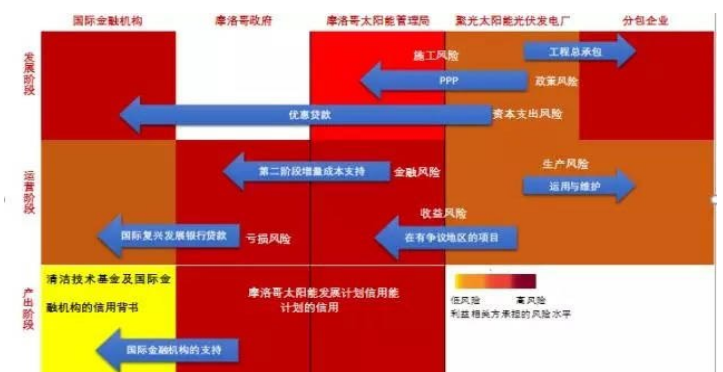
| | 国际金融机构 | 摩洛哥政府 | 摩洛哥太阳能管理局 | 聚光太阳能光伏发电厂 | 分包企业 |
|---|---|---|---|---|---|

发展阶段

施工风险

工程总承包

PPP

政策风险

优惠贷款

资本支出风险

运营阶段

第二阶段增量成本支持

金融风险

生产风险

运用与维护

收益风险

国际复兴发展银行贷款

亏损风险

在有争议地区的项目

产出阶段

清洁技术基金及国际金融机构的信用背书

摩洛哥太阳能发展计划信用能计划的信用

低风险

高风险

利益相关方承担的风险水平

国际金融机构的支持